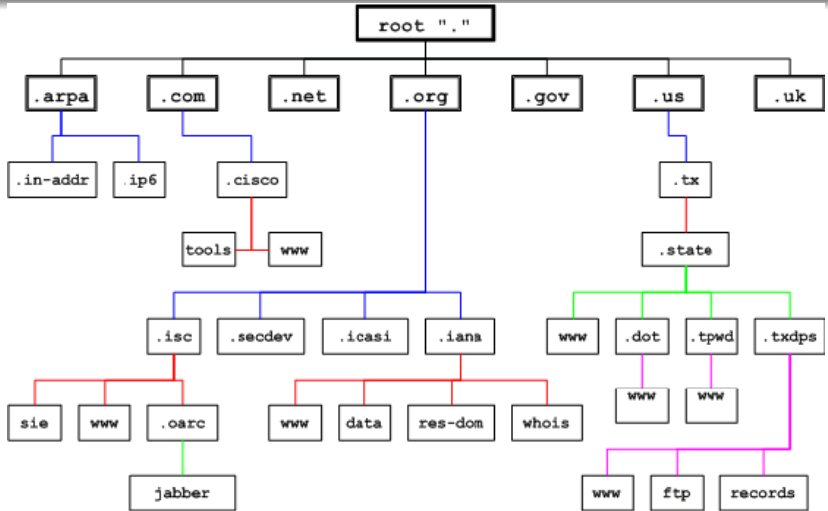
root "."

.arpa
.com
.net
.org
.gov
.us
.uk

.in-addr
.ip6
.cisco
tools
www
.tx
.state

.isc
.secdev
.icasi
.iana
www
.dot
.tpwd
.txdps

sie
www
.oarc
www
data
res-dom
whois
www
www

jabber
www
ftp
records